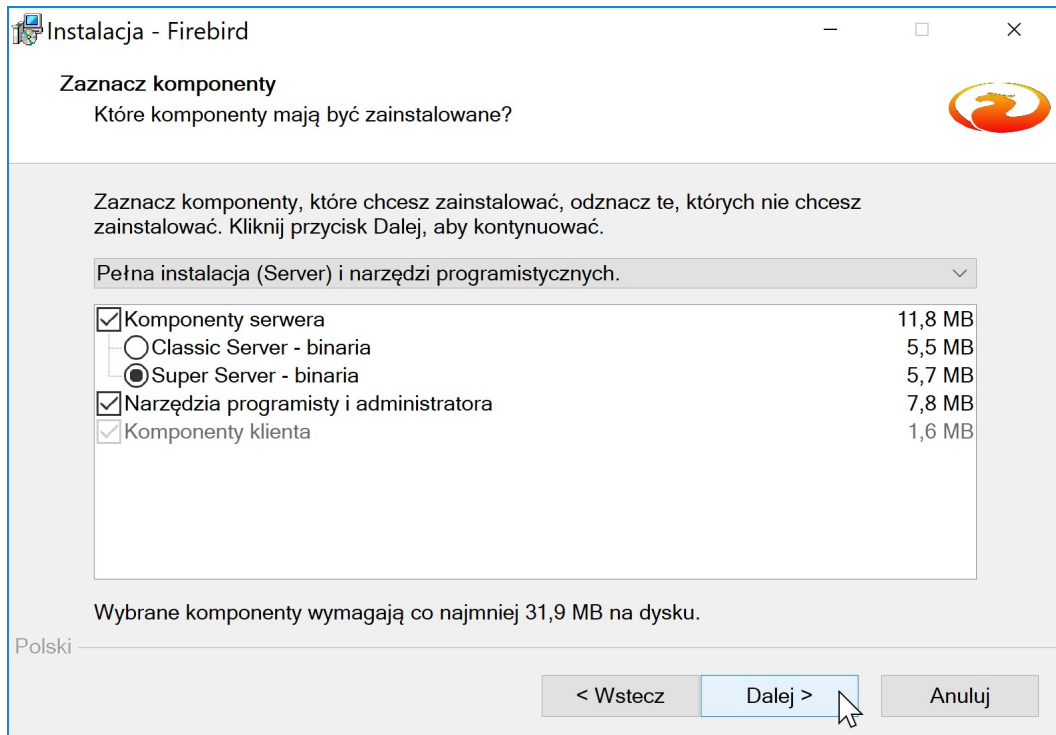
Instalacja - Firebird

Zaznacz komponenty
Które komponenty mają być zainstalowane?

Zaznacz komponenty, które chcesz zainstalować, odznacz te, których nie chcesz zainstalować. Kliknij przycisk Dalej, aby kontynuować.

Pełna instalacja (Server) i narzędzi programistycznych.

| | |
|---|---|
| Komponenty serwera | 11,8 MB |
| Classic Server - binaria | 5,5 MB |
| Super Server - binaria | 5,7 MB |
| Narzędzia programisty i administratora | 7,8 MB |
| Komponenty klienta | 1,6 MB |

Wybrane komponenty wymagają co najmniej 31,9 MB na dysku.

Polski

< Wstecz
Dalej >
Anuluj